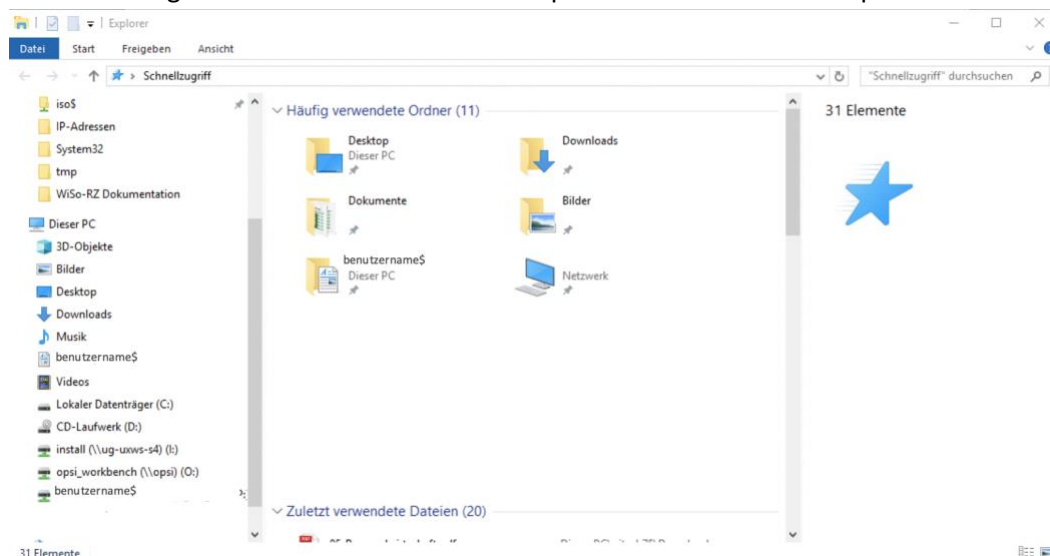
Explorer

Datei Start Freigeben Ansicht

Schnellzugriff

"Schnellzugriff" durchsuchen

iso$
IP-Adressen
System32
tmp
WiSo-RZ Dokumentation
Dieser PC
3D-Objekte
Bilder
Desktop
Downloads
Musik
benutzername$
Videos
Lokaler Datenträger (C:)
CD-Laufwerk (D:)
install (\\ug-uxws-s4) (I:)
opsi_workbench (\\opsi) (O:)
benutzername$

Häufig verwendete Ordner (11)

Desktop
Dieser PC

Downloads

Dokumente

Bilder

benutzername$
Dieser PC

Netzwerk

Zuletzt verwendete Dateien (20)

31 Elemente

31 Elemente